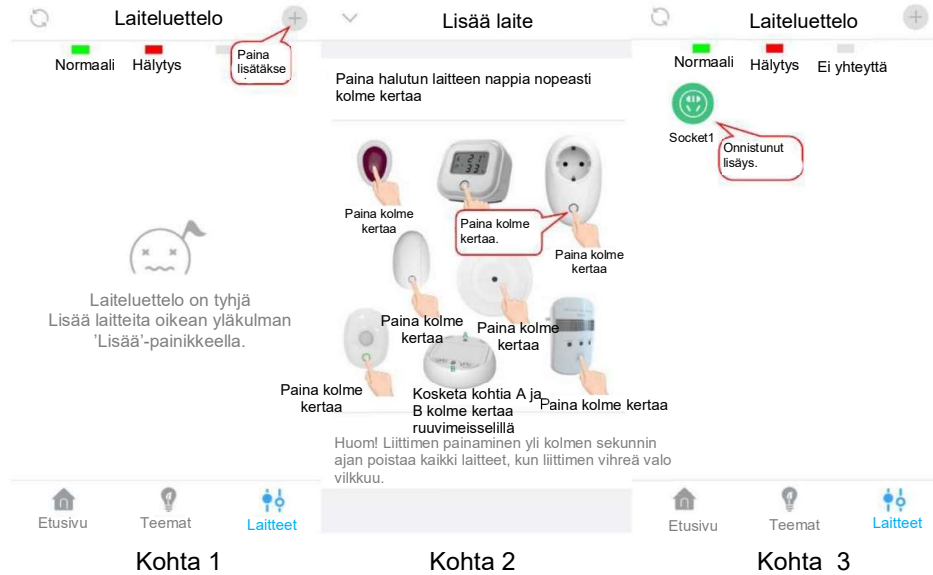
Laiteluettelo

Normaali Hälytys

Paina lisätäkse

Laiteluettelo on tyhjä
Lisää laitteita oikean yläkulman 'Lisää'-painikkeella.

Etusivu Teemat Laitteet

Kohta 1

Lisää laite

Paina halutun laitteen nappia nopeasti kolme kertaa

Paina kolme kertaa

Paina kolme kertaa.

Paina kolme kertaa

Paina kolme kertaa

Paina kolme kertaa

Paina kolme kertaa

Kosketa kohtia A ja B kolme kertaa ruuvimeisselillä

Paina kolme kertaa

Huom! Liittimen painaminen yli kolmen sekunnin ajan poistaa kaikki laitteet, kun liittimen vihreä valo vilkkuu.

Kohta 2

Laiteluettelo

Normaali Hälytys Ei yhteyttä

Socket1

Onnistunut lisäys.

Etusivu Teemat Laitteet

Kohta 3